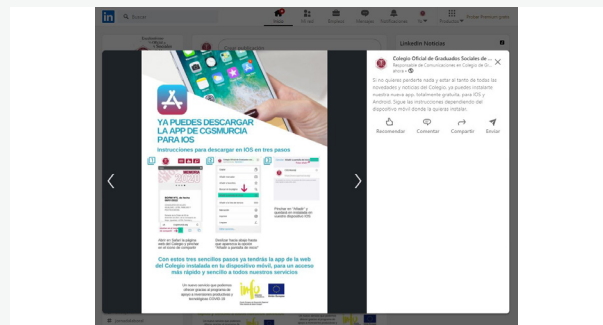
in Buscar

Inicio Mi red Empleos Mensajes Notificaciones Yo Productos

LinkedIn Noticias

YA PUEDES DESCARGAR LA APP DE CGSMURCIA PARA IOS

Instrucciones para descargar en IOS en tres pasos

1 2 3

Abrir en Safari la página web del Colegio y pinchar en el icono del compartir

Deslizar hacia abajo hasta que aparezca la opción "Añadir a pantalla de inicio"

Pinchar en "Añadir" y quedará en instalada en nuestro dispositivo IOS

Con estos tres sencillos pasos ya tendrás la app de la web del Colegio instalada en tu dispositivo móvil, para un acceso más rápido y sencillo a todos nuestros servicios

Colegio Oficial de Graduados Sociales de ...
Responsable de Comunicaciones en Colegio de Gr...
ahora •

Si no quieres perderte nada y estar al tanto de todas las novedades y noticias del Colegio, ya puedes instalarte nuestra nueva app, totalmente gratuita, para IOS y Android. Sigue las instrucciones dependiendo del dispositivo móvil donde la quieras instalar.

Recomendar Comentar Compartir Enviar